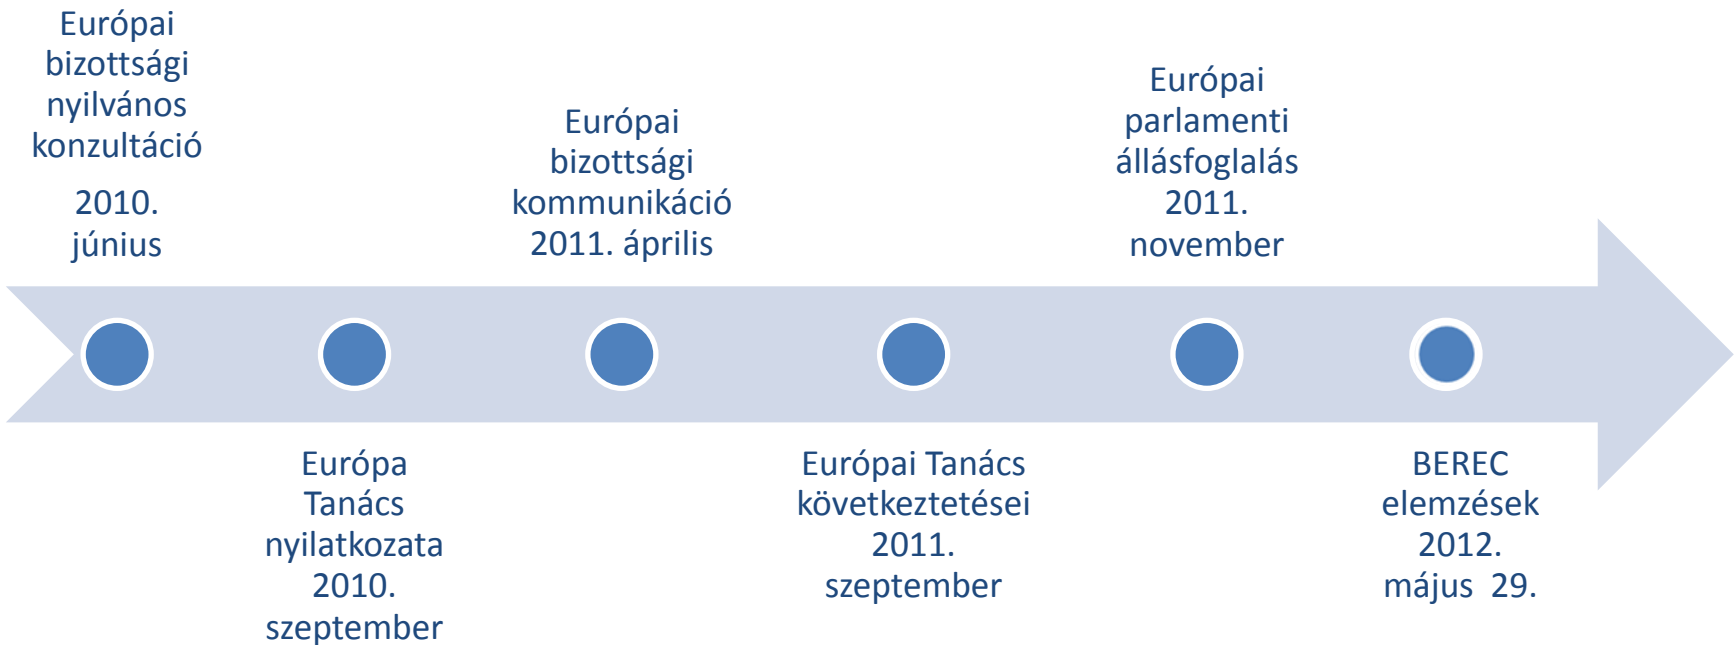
Európai bizottsági nyilvános konzultáció

2010. június

Európa Tanács nyilatkozata 2010. szeptember

Európai bizottsági kommunikáció 2011. április

Európai Tanács következtetései 2011. szeptember

Európai parlamenti állásfoglalás 2011. november

BEREC elemzések 2012. május 29.